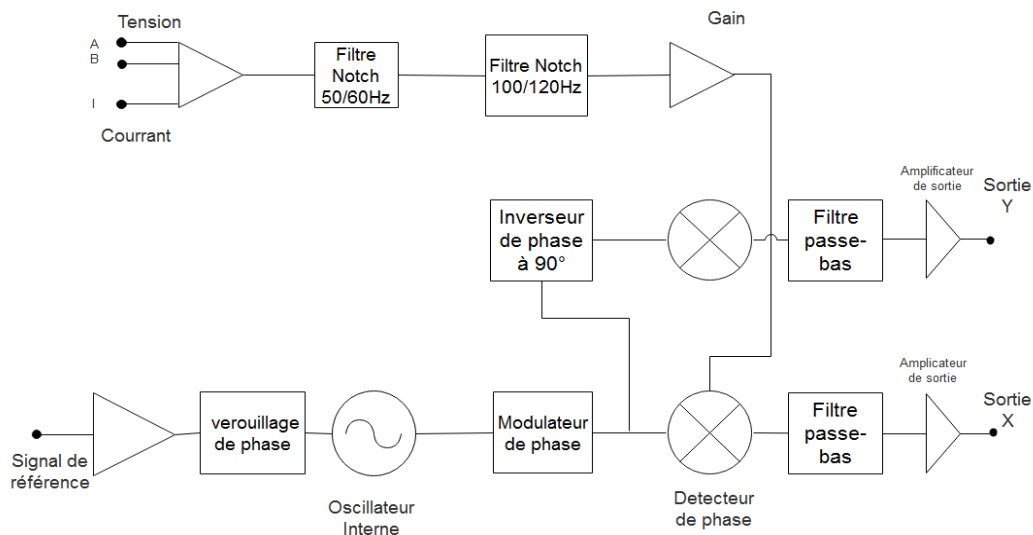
Tension
A
B
I
Courrant

Filtre Notch 50/60Hz

Filtre Notch 100/120Hz

Gain

Inverseur de phase à 90°

Filtre passe-bas

Amplificateur de sortie

Sortie Y

Signal de référence

verouillage de phase

Oscillateur Interne

Modulateur de phase

Detecteur de phase

Filtre passe-bas

Amplicateur de sortie

Sortie X